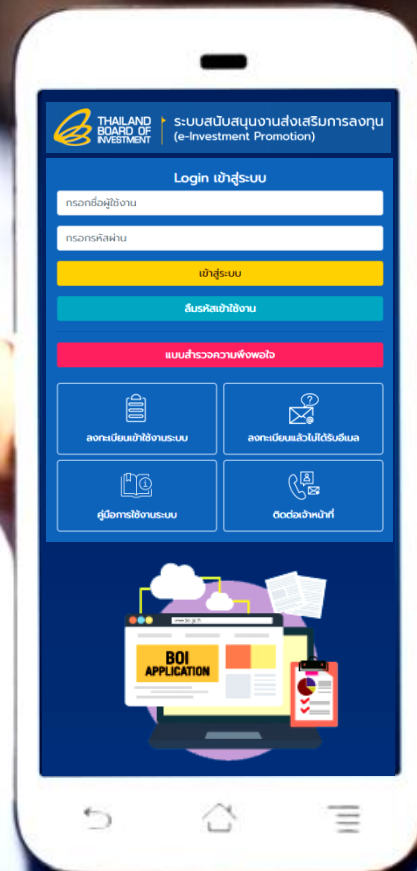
THAILAND BOARD OF INVESTMENT

ระบบสนับสนุนงานส่งเสริมการลงทุน (e-Investment Promotion)

Login เข้าสู่ระบบ

กรอกชื่อผู้ใช้งาน

กรอกรหัสผ่าน

เข้าสู่ระบบ

ลืมรหัสเข้าใช้งาน

แบบสำรวจความพึงพอใจ

ลงทะเบียนเข้าใช้งานระบบ

ลงทะเบียนแล้วไม่ได้รับอีเมล

คู่มือการใช้งานระบบ

ติดต่อเจ้าหน้าที่

BOI APPLICATION